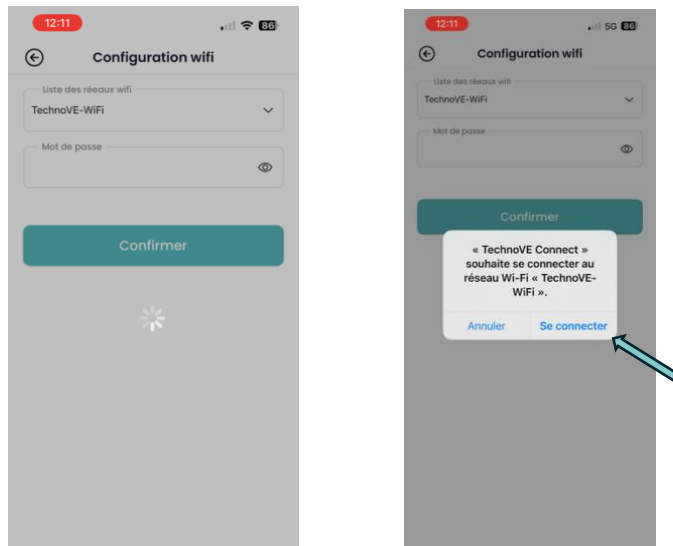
12:11

86

Configuration wifi

Liste des réeaux wifi

TechnoVE-WiFi

Mot de passe

Confirmer

12:11

5G 86

Configuration wifi

Liste des réeaux wifi

TechnoVE-WiFi

Mot de passe

Confirmer

« TechnoVE Connect » souhaite se connecter au réseau Wi-Fi « TechnoVE-WiFi ».

Annuler

Se connecter